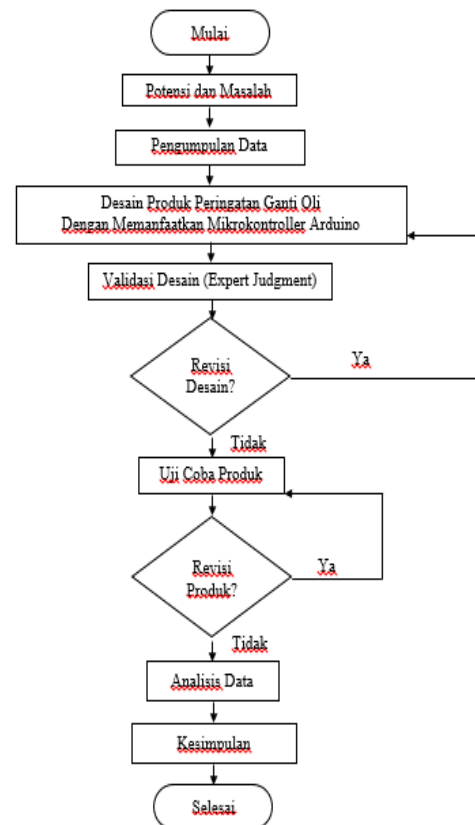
Mulai

Potensi dan Masalah

Pengumpulan Data

Desain Produk Peringatan Ganti Oli Dengan Memanfaatkan Mikrokontroller Arduino

Validasi Desain (Expert Judgment)

Revisi Desain?

Ya

Tidak

Uji Coba Produk

Revisi Produk?

Ya

Tidak

Analisis Data

Kesimpulan

Selesai